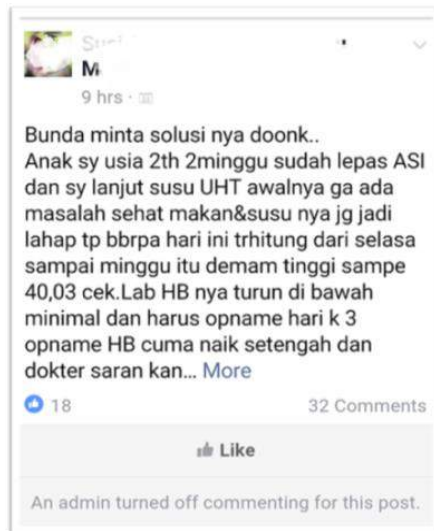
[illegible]
M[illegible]
9 hrs ·

Bunda minta solusi nya doonk..
Anak sy usia 2th 2minggu sudah lepas ASI dan sy lanjut susu UHT awalnya ga ada masalah sehat makan&susu nya jg jadi lahap tp bbrpa hari ini trhitung dari selasa sampai minggu itu demam tinggi sampe 40,03 cek.Lab HB nya turun di bawah minimal dan harus opname hari k 3 opname HB cuma naik setengah dan dokter saran kan... More

18

32 Comments

Like

An admin turned off commenting for this post.